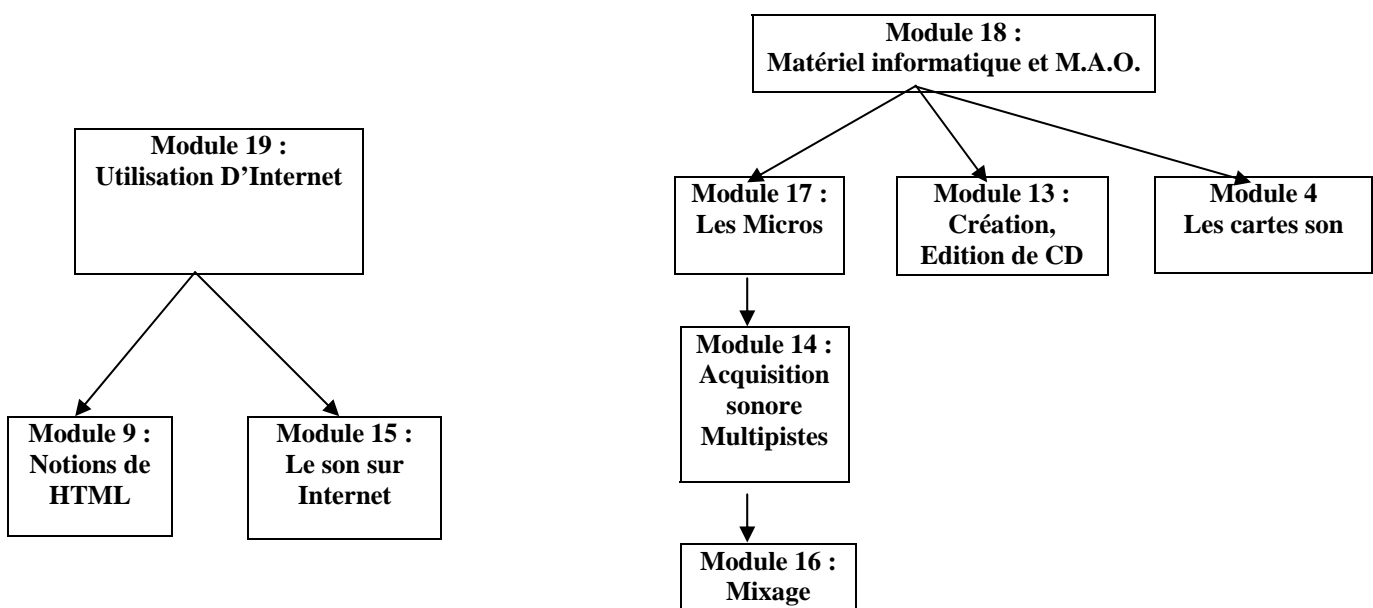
Module 19 :
Utilisation D’Internet

Module 9 :
Notions de HTML

Module 15 :
Le son sur Internet

Module 18 :
Matériel informatique et M.A.O.

Module 17 :
Les Micros

Module 13 :
Création, Edition de CD

Module 4
Les cartes son

Module 14 :
Acquisition sonore Multipistes

Module 16 :
Mixage